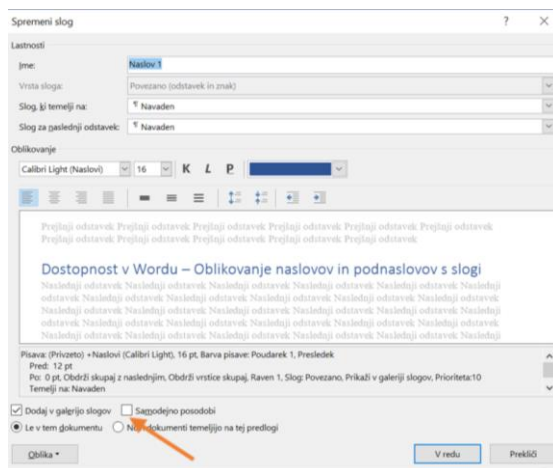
Spremeni slog

?

×

Lastnosti

Ime: Naslov 1

Vrsta sloga: Povezano (odstavek in znak)

Slog, ki temelji na: ¶ Navaden

Slog za naslednji odstavek: ¶ Navaden

Oblikovanje

Calibri Light (Naslovi) 16 K L P

Prejšnji odstavek Prejšnji odstavek Prejšnji odstavek Prejšnji odstavek Prejšnji odstavek Prejšnji odstavek Prejšnji odstavek Prejšnji odstavek Prejšnji odstavek Prejšnji odstavek

Dostopnost v Wordu – Oblikovanje naslovov in podnaslovov s slogi

Naslednji odstavek Naslednji odstavek Naslednji odstavek Naslednji odstavek Naslednji odstavek Naslednji odstavek Naslednji odstavek Naslednji odstavek Naslednji odstavek Naslednji odstavek Naslednji odstavek Naslednji odstavek Naslednji odstavek Naslednji odstavek Naslednji odstavek Naslednji odstavek Naslednji odstavek Naslednji odstavek Naslednji odstavek Naslednji odstavek Naslednji odstavek Naslednji odstavek Naslednji odstavek Naslednji odstavek Naslednji odstavek Naslednji odstavek Naslednji odstavek Naslednji odstavek

Pisava: (Privzeto) +Naslovi (Calibri Light), 16 pt, Barva pisave: Poudarek 1, Presledek
Pred: 12 pt
Po: 0 pt, Obdrži skupaj z naslednjim, Obdrži vrstice skupaj, Raven 1, Slog: Povezano, Prikaži v galeriji slogov, Prioriteta:10
Temelji na: Navaden

Dodaj v galerijo slogov

Samodejno posodobi

Le v tem dokumentu

Novi dokumenti temeljijo na tej predlogi

Oblika ▾

V redu

Prekliči